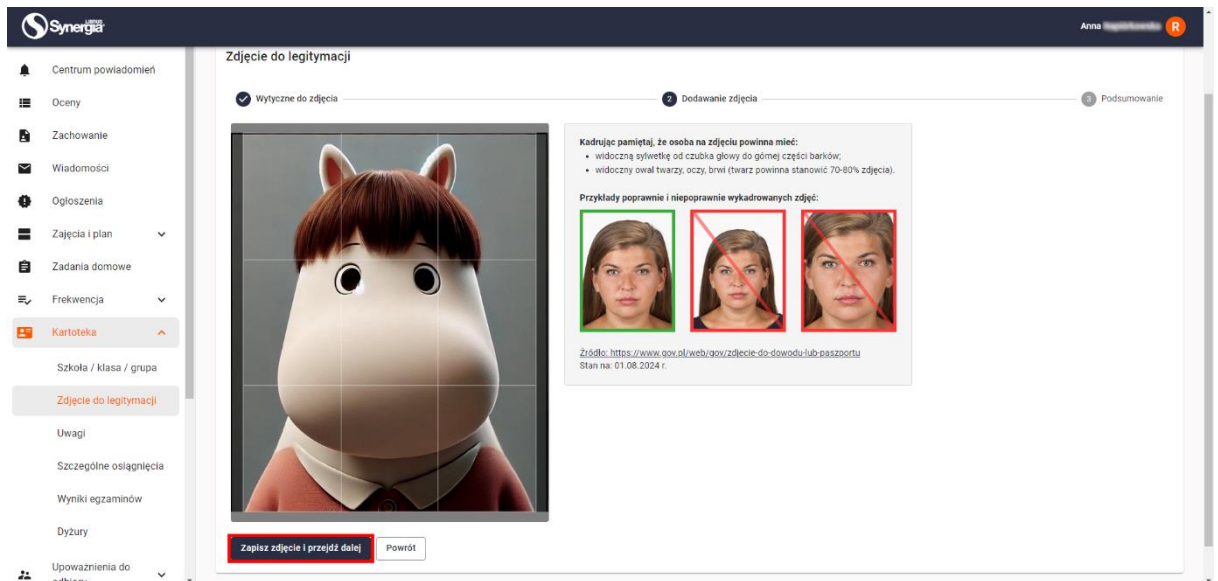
Synergia

Anna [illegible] R

Centrum powiadomień
Oceny
Zachowanie
Wiadomości
Ogłoszenia
Zajęcia i plan
Zadania domowe
Frekwencja
Kartoteka
Szkoła / klasa / grupa
Zdjęcie do legitymacji
Uwagi
Szczególne osiągnięcia
Wyniki egzaminów
Dyżury
Upoważnienia do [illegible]

Zdjęcie do legitymacji

Wytyczne do zdjęcia
2 Dodawanie zdjęcia
3 Podsumowanie

Kadrując pamiętaj, że osoba na zdjęciu powinna mieć:
• widoczną sylwetkę od czubka głowy do górnej części barków;
• widoczny owal twarzy, oczy, brwi (twarz powinna stanowić 70-80% zdjęcia).

Przykłady poprawnie i niepoprawnie wykadrowanych zdjęć:

Źródło: https://www.gov.pl/web/gov/zdjecie-do-dowodu-lub-paszportu
Stan na: 01.08.2024 r.

Zapisz zdjęcie i przejdź dalej
Powrót